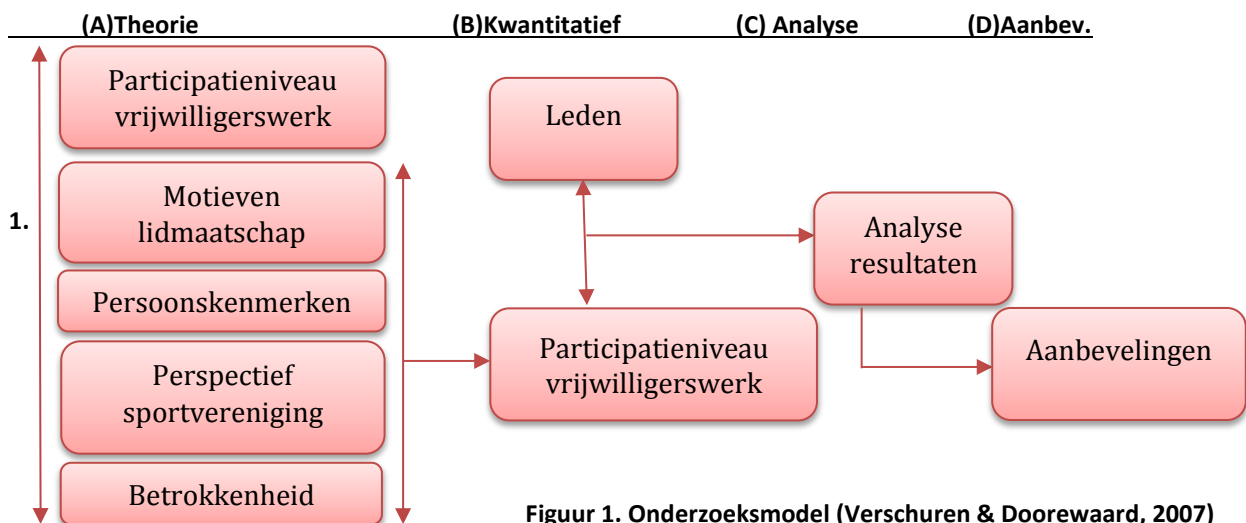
(A)Theorie (B)Kwantitatief (C) Analyse (D)Aanbev.

1.

Participatieniveau vrijwilligerswerk

Motieven lidmaatschap

Persoonskenmerken

Perspectief sportvereniging

Betrokkenheid

Leden

Participatieniveau vrijwilligerswerk

Analyse resultaten

Aanbevelingen

Figuur 1. Onderzoeksmodel (Verschuren & Doorewaard, 2007)